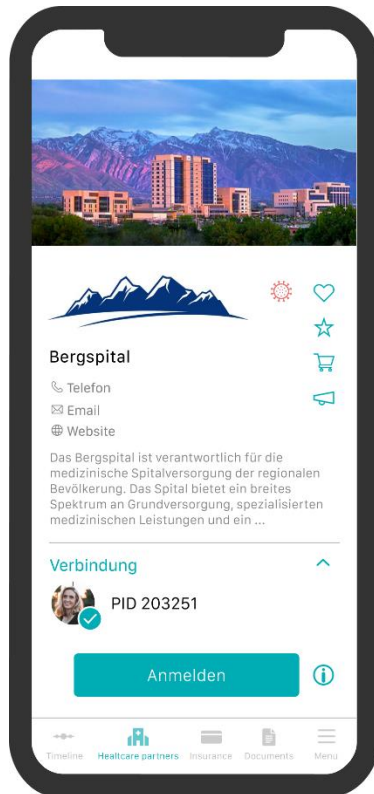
Bergspital

Telefon
Email
Website

Das Bergspital ist verantwortlich für die medizinische Spitalversorgung der regionalen Bevölkerung. Das Spital bietet ein breites Spektrum an Grundversorgung, spezialisierten medizinischen Leistungen und ein ...

Verbindung

PID 203251

Anmelden

Timeline Healthcare partners Insurance Documents Menu